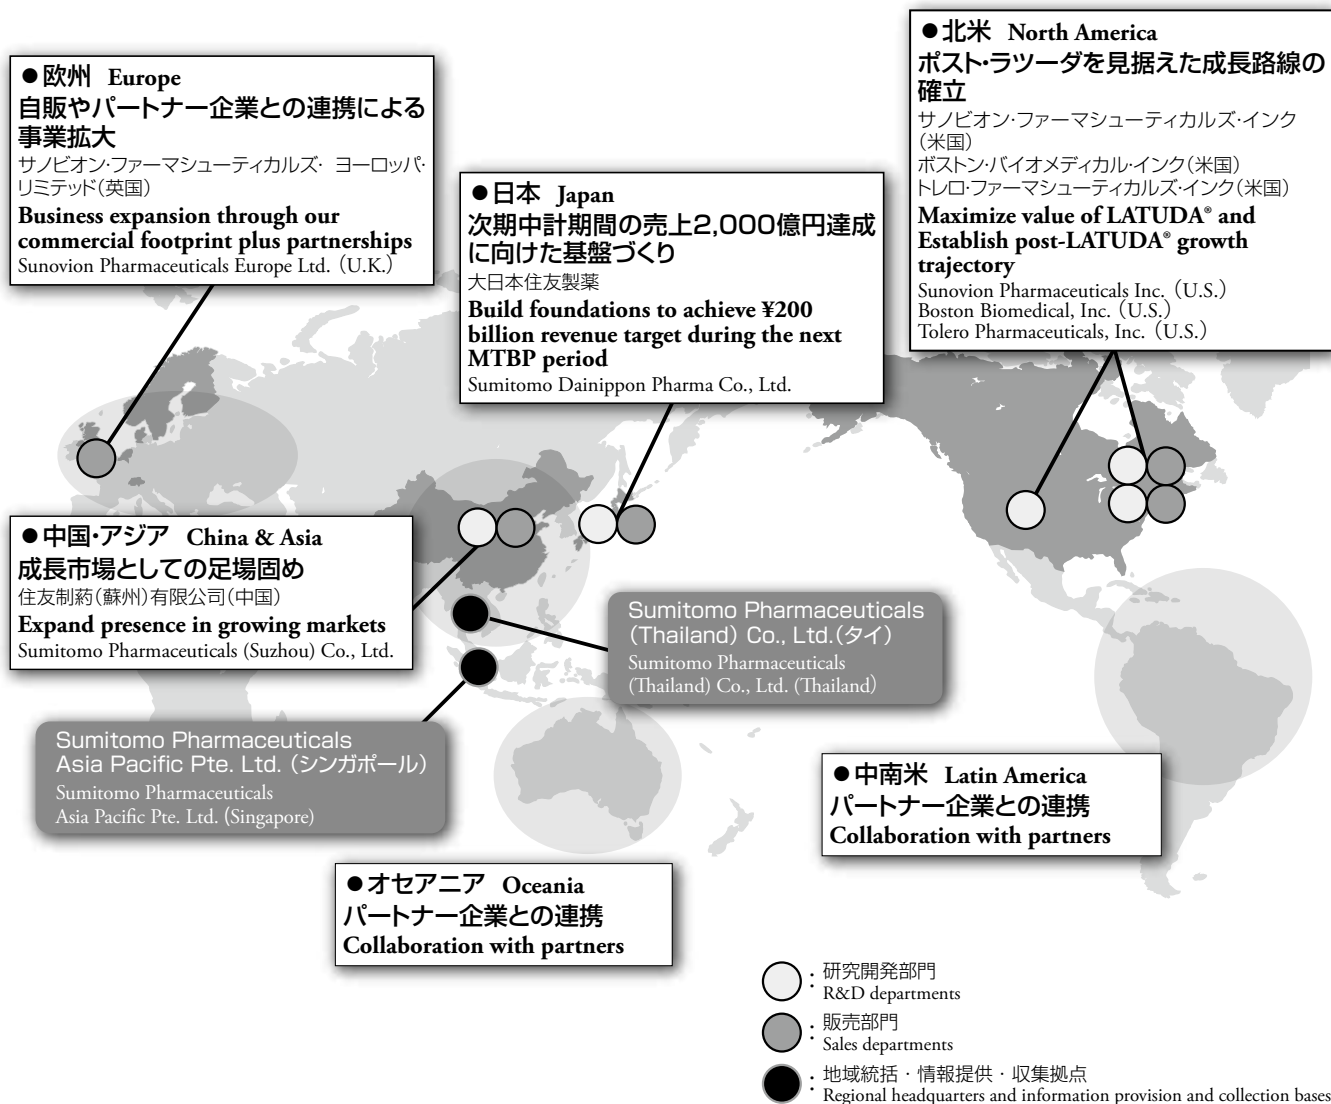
●欧州 Europe
自販やパートナー企業との連携による事業拡大
サノビオン・ファーマシューティカルズ・ヨーロッパ・リミテッド(英国)
Business expansion through our commercial footprint plus partnerships
Sunovion Pharmaceuticals Europe Ltd.（U.K.）

●日本 Japan
次期中計期間の売上2,000億円達成に向けた基盤づくり
大日本住友製薬
Build foundations to achieve ¥200 billion revenue target during the next MTBP period
Sumitomo Dainippon Pharma Co., Ltd.

●北米 North America
ポスト・ラツーダを見据えた成長路線の確立
サノビオン・ファーマシューティカルズ・インク(米国)
ボストン・バイオメディカル・インク(米国)
トレロ・ファーマシューティカルズ・インク(米国)
Maximize value of LATUDA® and Establish post-LATUDA® growth trajectory
Sunovion Pharmaceuticals Inc.（U.S.）
Boston Biomedical, Inc.（U.S.）
Tolero Pharmaceuticals, Inc.（U.S.）

●中国・アジア China & Asia
成長市場としての足場固め
住友制葯(蘇州)有限公司(中国)
Expand presence in growing markets
Sumitomo Pharmaceuticals (Suzhou) Co., Ltd.

Sumitomo Pharmaceuticals (Thailand) Co., Ltd.(タイ)
Sumitomo Pharmaceuticals (Thailand) Co., Ltd. (Thailand)

Sumitomo Pharmaceuticals Asia Pacific Pte. Ltd. (シンガポール)
Sumitomo Pharmaceuticals Asia Pacific Pte. Ltd. (Singapore)

●中南米 Latin America
パートナー企業との連携
Collaboration with partners

●オセアニア Oceania
パートナー企業との連携
Collaboration with partners

: 研究開発部門
R&D departments
: 販売部門
Sales departments
: 地域統括・情報提供・収集拠点
Regional headquarters and information provision and collection bases